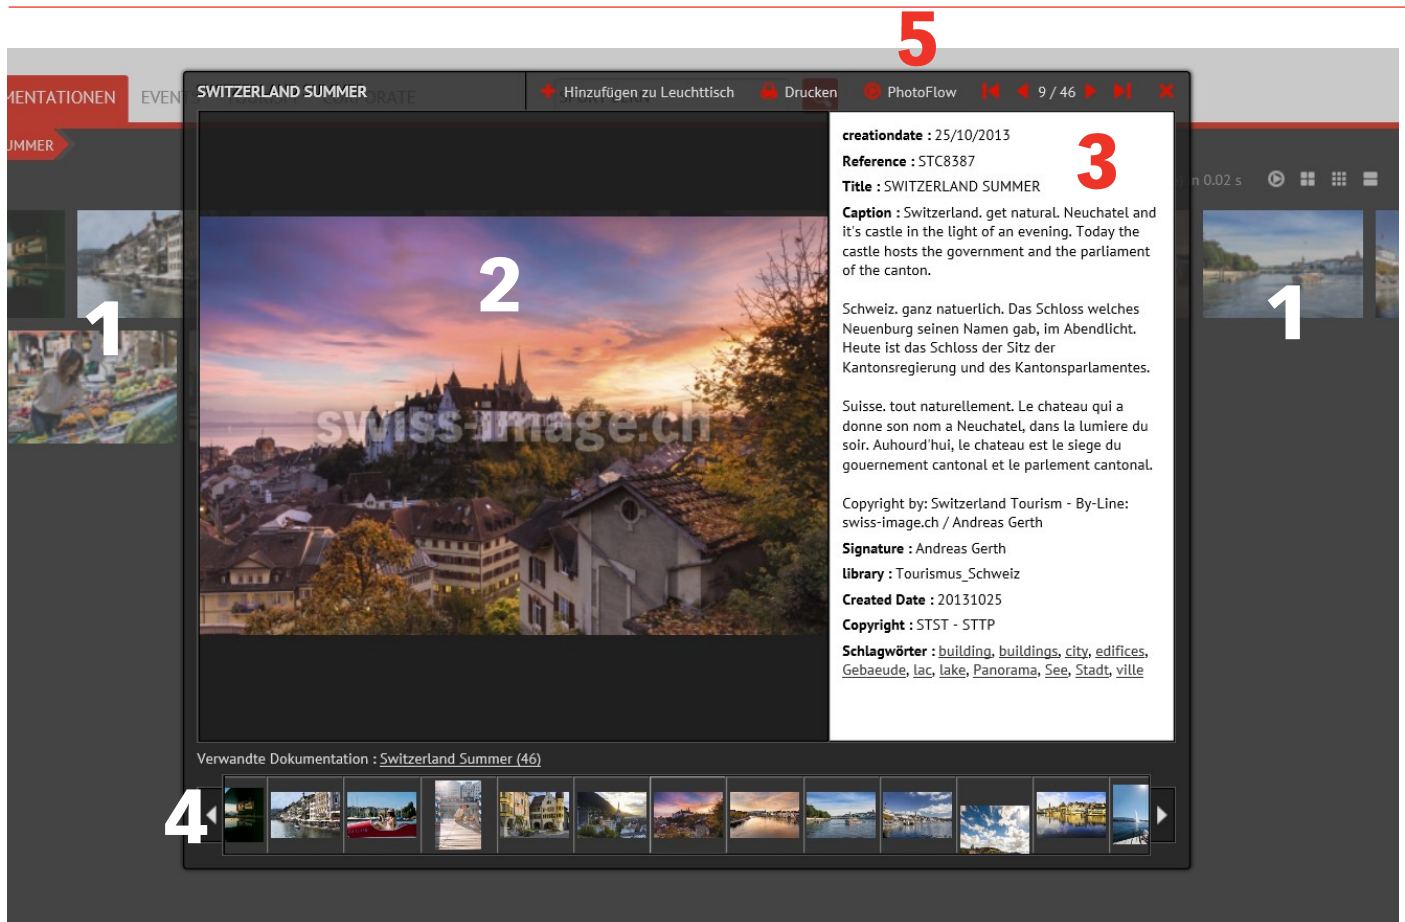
MENTATIONEN EVENTS CORPORATE

UMMER

n 0.02 s

SWITZERLAND SUMMER

Hinzufügen zu Leuchttisch Drucken PhotoFlow 9 / 46

5

creationdate : 25/10/2013

Reference : STC8387

Title : SWITZERLAND SUMMER

3

Caption : Switzerland. get natural. Neuchatel and it's castle in the light of an evening. Today the castle hosts the government and the parliament of the canton.

Schweiz. ganz natuerlich. Das Schloss welches Neuenburg seinen Namen gab, im Abendlicht. Heute ist das Schloss der Sitz der Kantonsregierung und des Kantonsparlamentes.

Suisse. tout naturellement. Le chateau qui a donne son nom a Neuchatel, dans la lumiere du soir. Auhourd'hui, le chateau est le siege du gouernement cantonal et le parlement cantonal.

Copyright by: Switzerland Tourism - By-Line: swiss-image.ch / Andreas Gerth

Signature : Andreas Gerth

library : Tourismus_Schweiz

Created Date : 20131025

Copyright : STST - STTP

Schlagwörter : building, buildings, city, edifices, Gebaeude, lac, lake, Panorama, See, Stadt, ville

2

swiss-image.ch

1

1

Verwandte Dokumentation : Switzerland Summer (46)

4